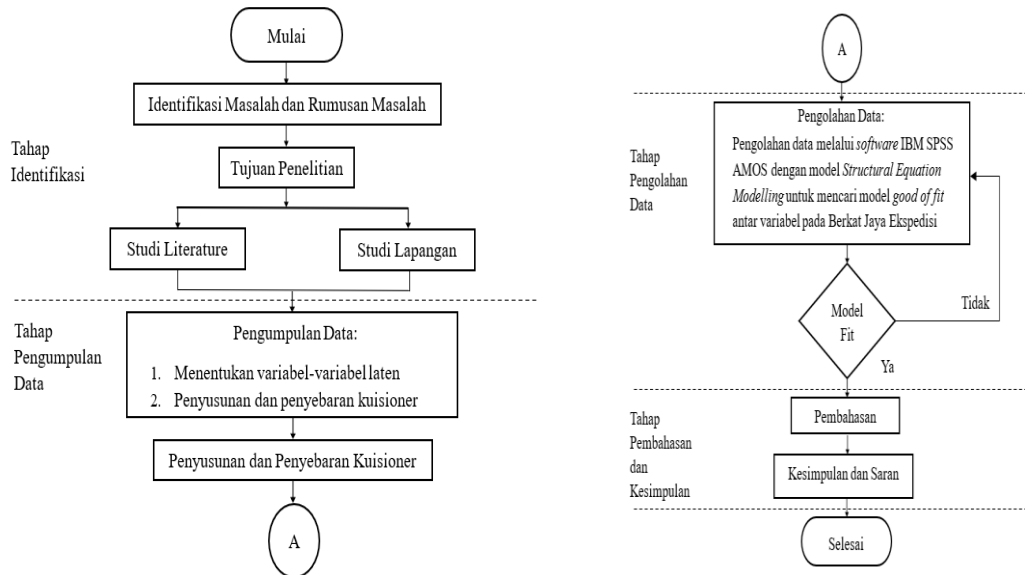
Mulai

Tahap Identifikasi

Identifikasi Masalah dan Rumusan Masalah

Tujuan Penelitian

Studi Literature

Studi Lapangan

Tahap Pengumpulan Data

Pengumpulan Data:

1. Menentukan variabel-variabel laten
2. Penyusunan dan penyebaran kuisioner

Penyusunan dan Penyebaran Kuisioner

A

A

Tahap Pengolahan Data

Pengolahan Data:

Pengolahan data melalui *software* IBM SPSS AMOS dengan model *Structural Equation Modelling* untuk mencari model *good of fit* antar variabel pada Berkat Jaya Ekspedisi

Model Fit

Tidak

Ya

Tahap Pembahasan dan Kesimpulan

Pembahasan

Kesimpulan dan Saran

Selesai